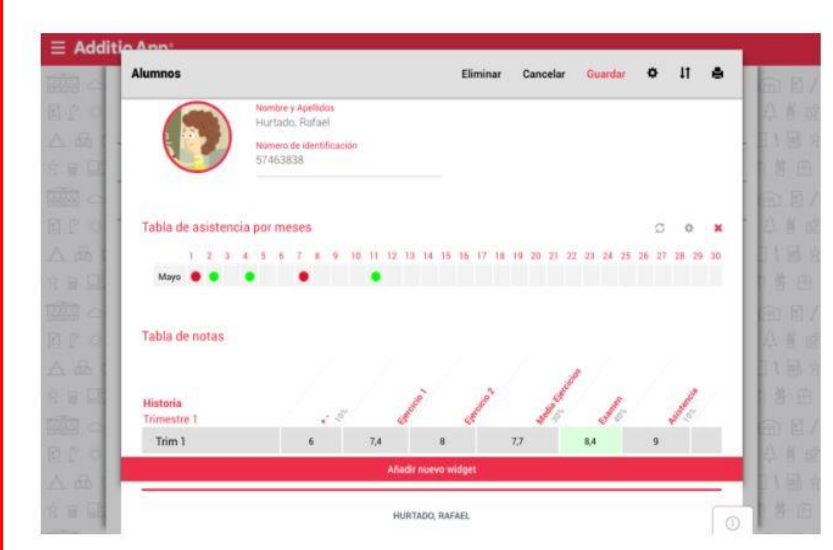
Additio App

Alumnos

Eliminar Cancelar Guardar

Nombre y Apellidos
Hurtado, Rafael

Número de identificación
57463838

Tabla de asistencia por meses

1 2 3 4 5 6 7 8 9 10 11 12 13 14 15 16 17 18 19 20 21 22 23 24 25 26 27 28 29 30

Mayo

Tabla de notas

Historia
Trimestre 1

| | * 10% | Ejercicio 1 | Ejercicio 2 | Media Ejercicios 20% | Examen 40% | Asistencia 10% | |
|---|---|---|---|---|---|---|---|
| Trim 1 | 6 | 7,4 | 8 | 7,7 | 8,4 | 9 | |

Añadir nuevo widget

HURTADO, RAFAEL